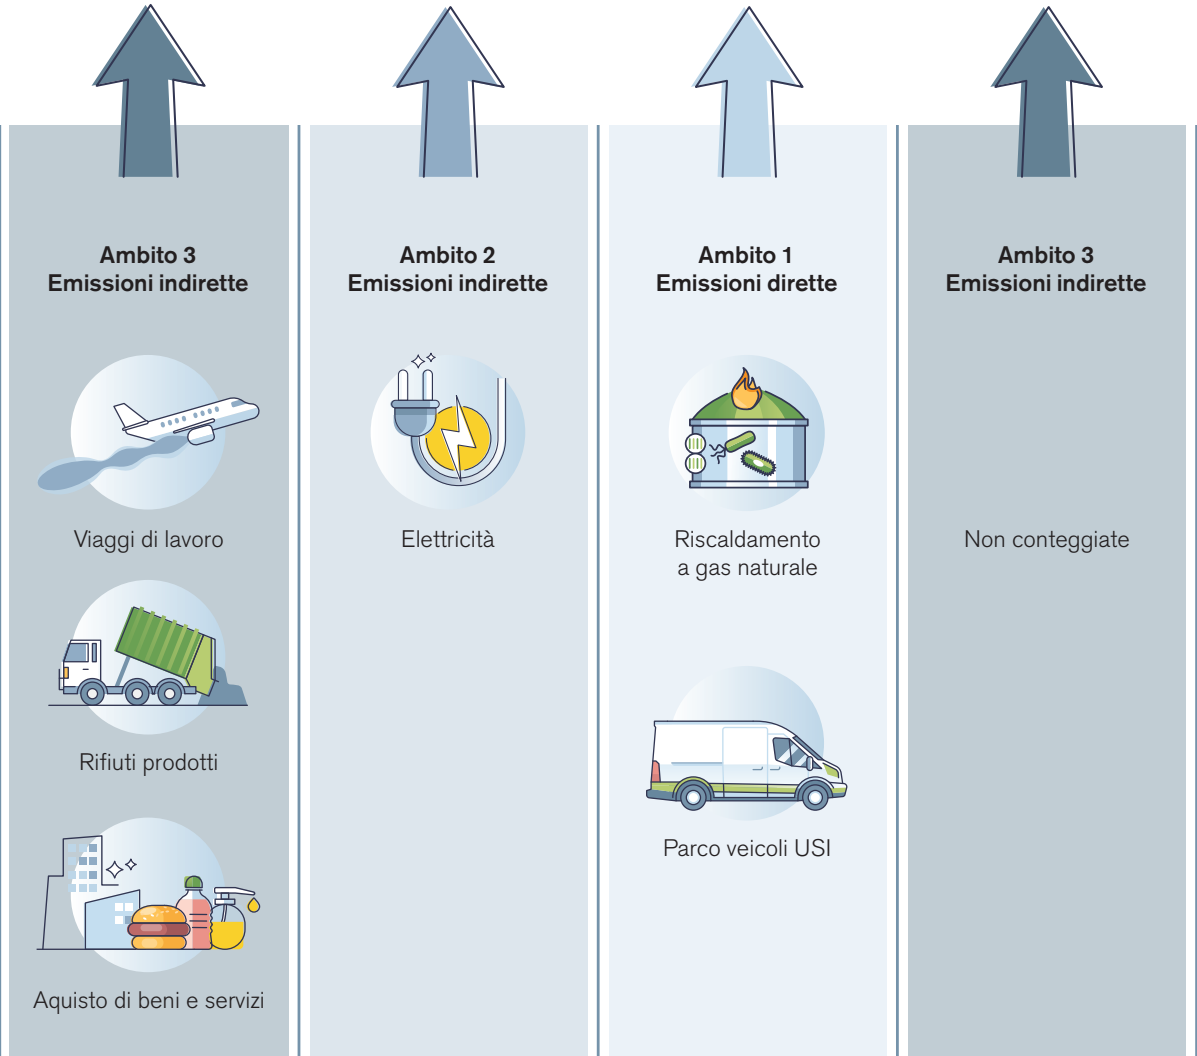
Ambito 3
Emissioni indirette

Viaggi di lavoro

Rifiuti prodotti

Aquisto di beni e servizi

Ambito 2
Emissioni indirette

Elettricità

Ambito 1
Emissioni dirette

Riscaldamento a gas naturale

Parco veicoli USI

Ambito 3
Emissioni indirette

Non conteggiate